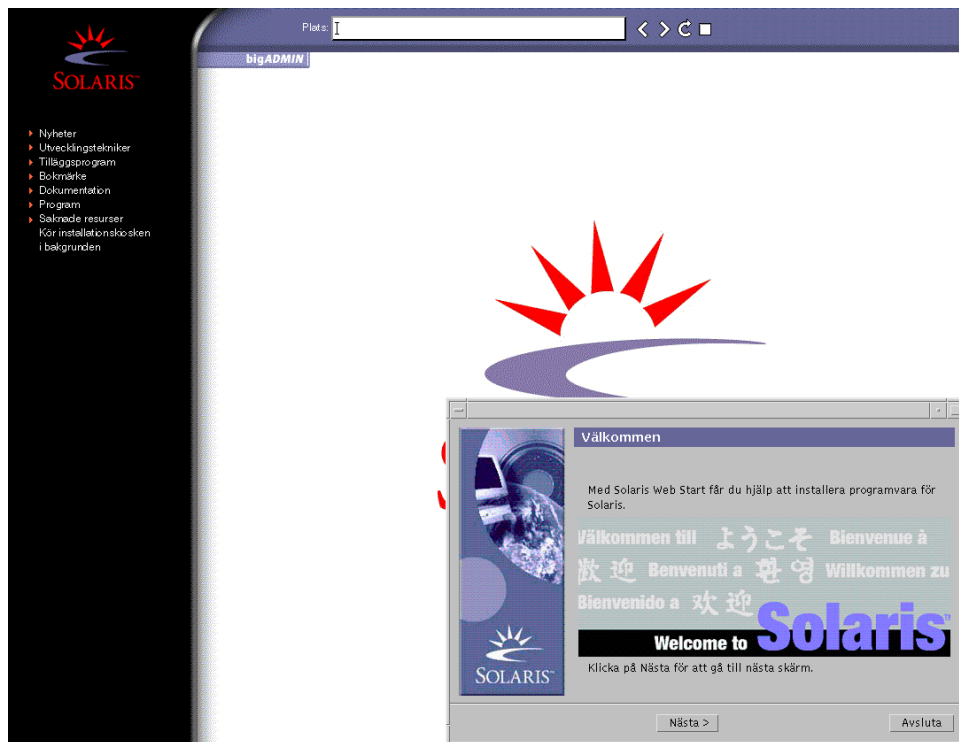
SOLARIS™

Plats:

bigADMIN

Nyheter
Utvecklingstekniker
Tilläggsprogram
Bokmärke
Dokumentation
Program
Saknade resurser
Kör installationskiosken i bakgrunden

Välkommen

Med Solaris Web Start får du hjälp att installera programvara för Solaris.

Välkommen till ようこそ Bienvenue à 歓迎 Benvenuti a 환영 Willkommen zu Bienvenido a 欢迎 Welcome to Solaris™

Klicka på Nästa för att gå till nästa skärm.

SOLARIS™

Nästa >

Avsluta